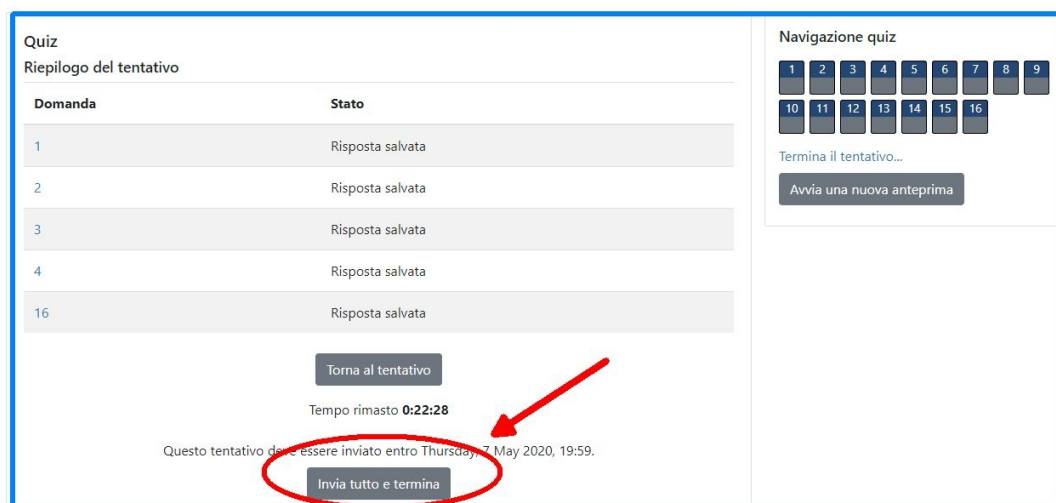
Quiz
Riepilogo del tentativo

| Domanda | Stato |
|---|---|
| 1 | Risposta salvata |
| 2 | Risposta salvata |
| 3 | Risposta salvata |
| 4 | Risposta salvata |
| 16 | Risposta salvata |

Torna al tentativo

Tempo rimasto **0:22:28**

Questo tentativo deve essere inviato entro Thursday, 7 May 2020, 19:59.

Invia tutto e termina

Navigazione quiz

1 2 3 4 5 6 7 8 9 10 11 12 13 14 15 16

Termina il tentativo...

Avvia una nuova anteprima